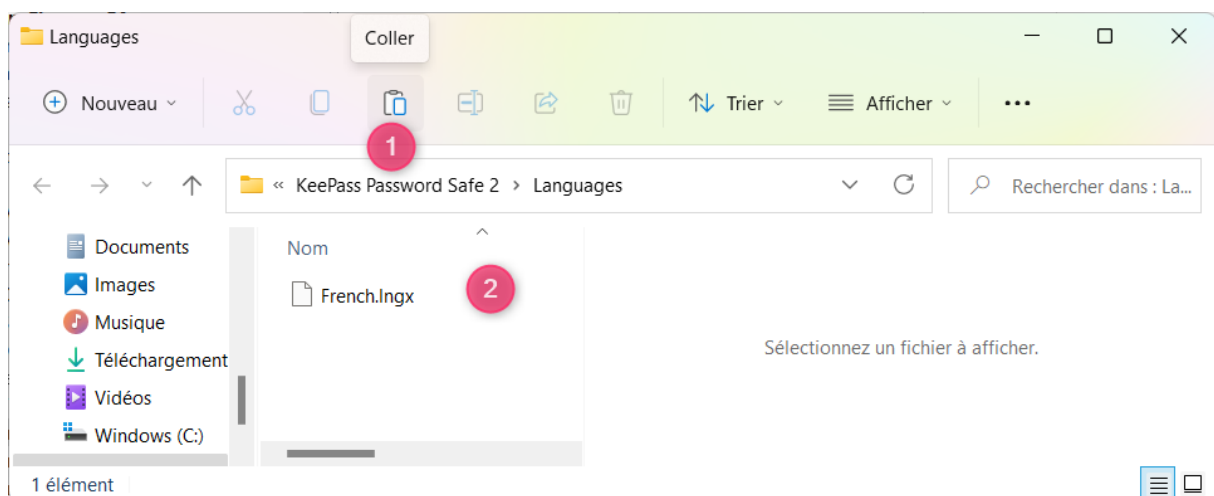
Languages

Coller

Nouveau

Trier

Afficher

•••

1

« KeePass Password Safe 2 > Languages

Rechercher dans : La...

Documents
Images
Musique
Téléchargement
Vidéos
Windows (C:)

Nom

French.lngx

2

Sélectionnez un fichier à afficher.

1 élément